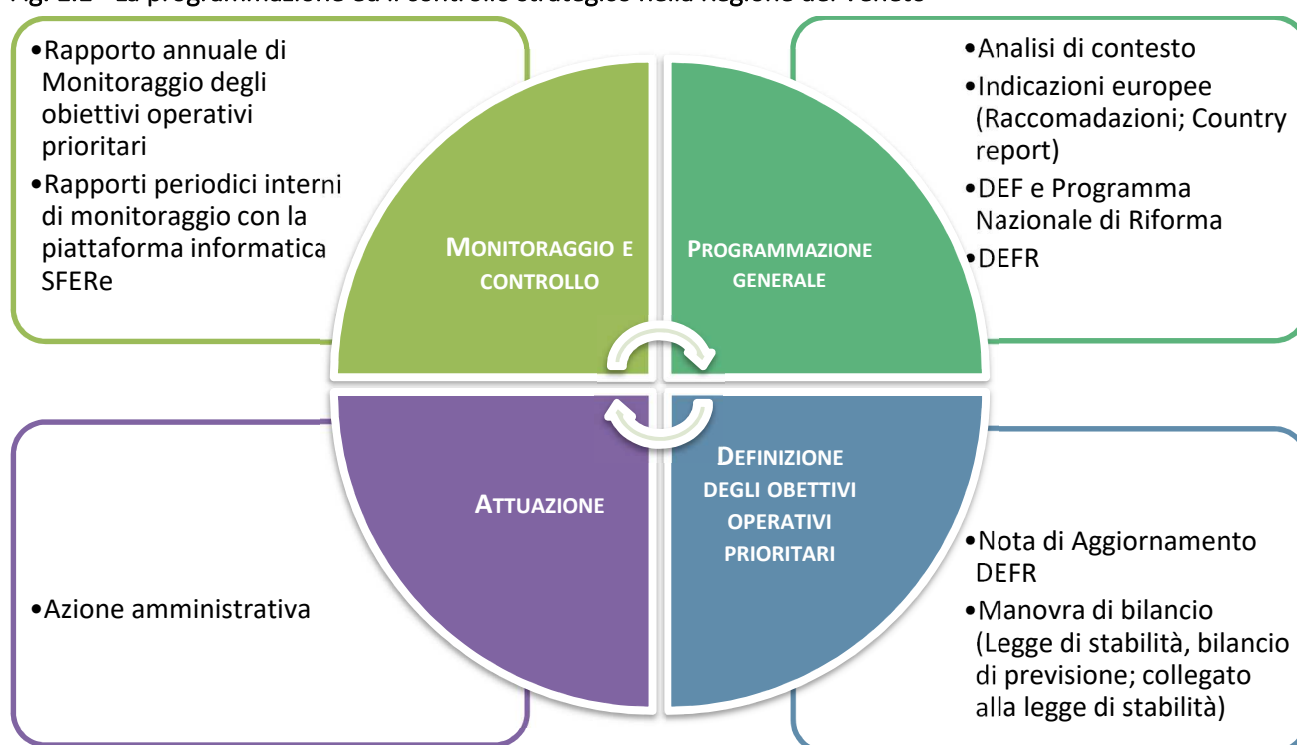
Fig. 1.1 – La programmazione ed il controllo strategico nella Regione del Veneto

•Rapporto annuale di Monitoraggio degli obiettivi operativi prioritari

•Rapporti periodici interni di monitoraggio con la piattaforma informatica SFERe

•Analisi di contesto

•Indicazioni europee (Raccomadazioni; Country report)

•DEF e Programma Nazionale di Riforma

•DEFR

MONITORAGGIO E CONTROLLO

PROGRAMMAZIONE GENERALE

ATTUAZIONE

DEFINIZIONE DEGLI OBETTIVI OPERATIVI PRIORITARI

•Azione amministrativa

•Nota di Aggiornamento DEFR

•Manovra di bilancio (Legge di stabilità, bilancio di previsione; collegato alla legge di stabilità)